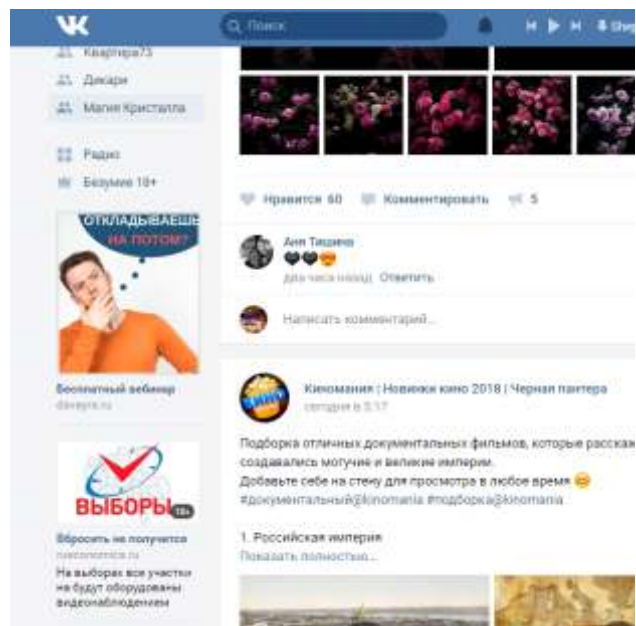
Поиск

Квартира73
Дикари
Магия Кристалла

Радио
Безумие 18+

ОТКЛАДЫВАЕШЬ НА ПОТОМ?

Бесплатный вебинар
daveyra.ru

ВЫБОРЫ 18+

Вбросить не получится
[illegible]

На выборах все участки не будут оборудованы видеонаблюдением

Нравится 60 Комментировать 5

Аня Тишина
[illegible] Ответить

Написать комментарий...

Киномания | Новинки кино 2018 | Черная пантера
сегодня в 5:17

Подборка отличных документальных фильмов, которые расскаж создавались могучие и великие империи.
Добавьте себе на стену для просмотра в любое время
#документальный@kinomania #подборка@kinomania

1. Российская империя
Показать полностью...